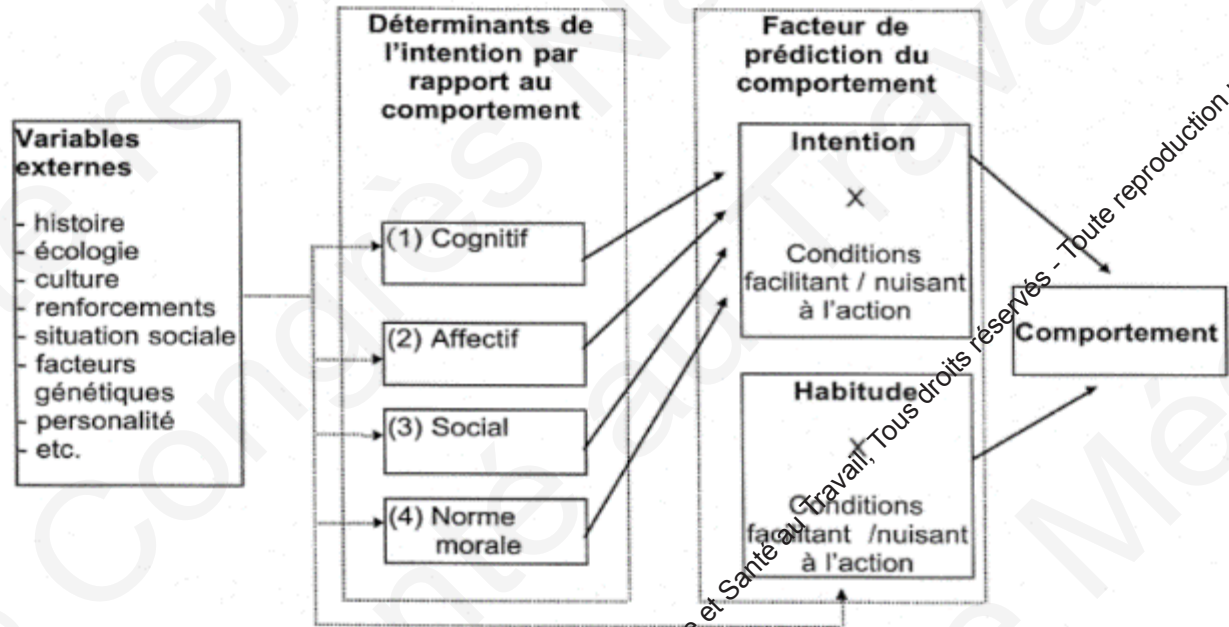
Variables externes

- histoire
- écologie
- culture
- renforcements
- situation sociale
- facteurs génétiques
- personalité
- etc.

Déterminants de l'intention par rapport au comportement

(1) Cognitif

(2) Affectif

(3) Social

(4) Norme morale

Facteur de prédiction du comportement

Intention

×

Conditions facilitant / nuisant à l'action

Habitude

×

Conditions facilitant /nuisant à l'action

Comportement

Congrès Médecine et Santé au Travail, Tous droits réservés - Toute reproduction